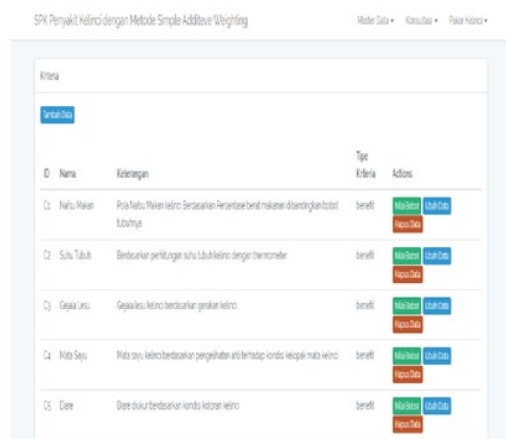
SPK Penyakit Kelinci dengan Metode Simple Additeve Weighting

Master Data ▾ Konsultasi ▾ Pakar Kelinci ▾

Kriteria

Tambah Data

| ID | Nama | Keterangan | Tipe Kriteria | Actions |
|---|---|---|---|---|
| C1 | Nafsu Makan | Pola Nafsu Makan kelinci Berdasarkan Persentase berat makanan dibandingkan bobot tubuhnya | benefit | Nilai Bobot Ubah Data Hapus Data |
| C2 | Suhu Tubuh | Berdasarkan perhitungan suhu tubuh kelinci dengan thermometer | benefit | Nilai Bobot Ubah Data Hapus Data |
| C3 | Gejala Lesu | Gejala lesu kelinci berdasarkan gerakan kelinci | benefit | Nilai Bobot Ubah Data Hapus Data |
| C4 | Mata Sayu | Mata sayu kelinci berdasarkan pengelihatan ahli terhadap kondisi kelopak mata kelinci | benefit | Nilai Bobot Ubah Data Hapus Data |
| C5 | Diare | Diare diukur berdasarkan kondisi kotoran kelinci | benefit | Nilai Bobot Ubah Data Hapus Data |